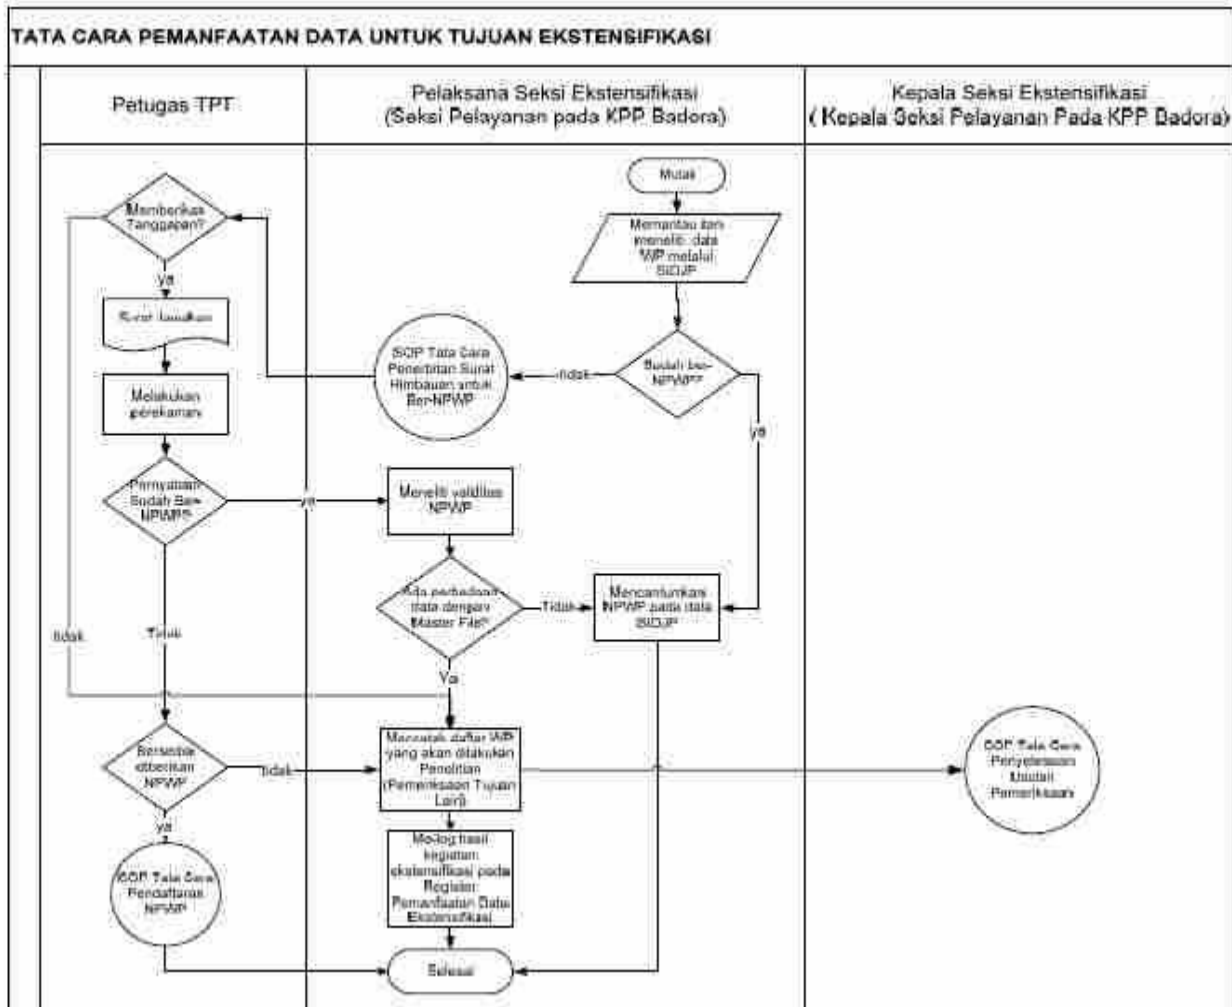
TATA CARA PEMANFAATAN DATA UNTUK TUJUAN EKSTENSIFIKASI

Petugas TPT

Pelaksana Seksi Ekstensifikasi (Seksi Pelayanan pada KPP Badora)

Kepala Seksi Ekstensifikasi ( Kepala Seksi Pelayanan Pada KPP Badora)

Mulai

Memantau dan meneliti data WP melalui SIDJP

Sudah ber-NPWP?

tidak

ya

SOP Tata Cara Penerbitan Surat Himbauan untuk Ber-NPWP

Memberikan Tanggapan?

ya

Surat Jawaban

Melakukan perekaman

Pernyataan Sudah Ber-NPWP?

ya

Meneliti validitas NPWP

Ada perbedaan data dengan Master File?

Tidak

Mencantumkan NPWP pada data SIDJP

tidak

Tidak

Ya

Bersedia diberikan NPWP

tidak

Mencatat daftar WP yang akan dilakukan Penelitian (Pemeriksaan Tujuan Lain)

SOP Tata Cara Penyelesaian Usulan Pemeriksaan

ya

SOP Tata Cara Pendaftaran NPWP

Melog hasil kegiatan ekstensifikasi pada Register Pemanfaatan Data Ekstensifikasi

Selesai